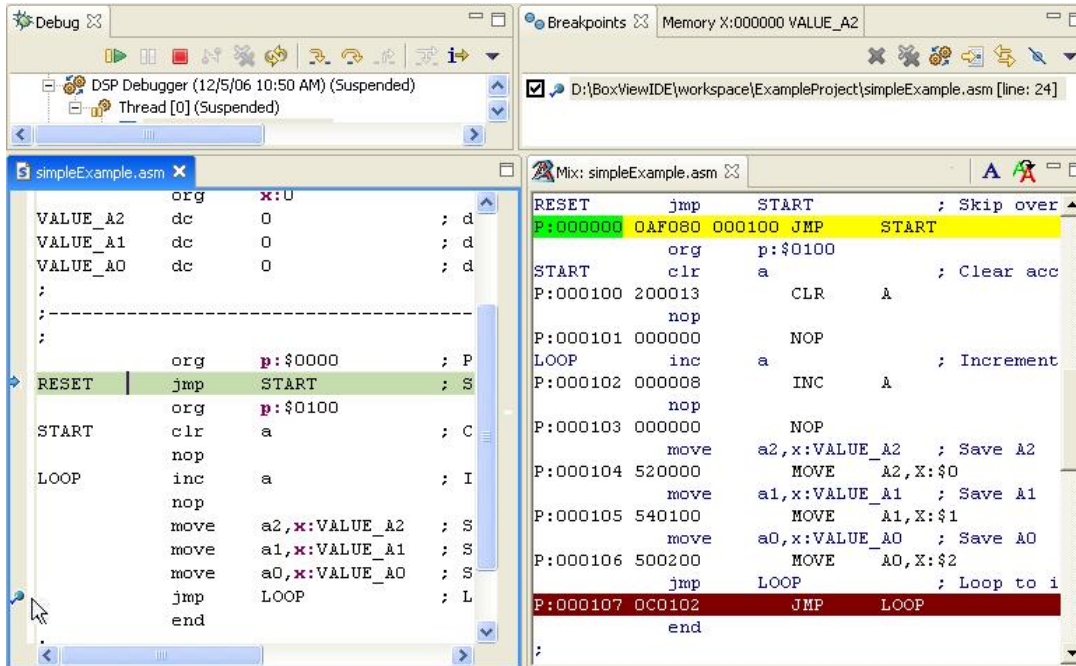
Debug ☒

DSP Debugger (12/5/06 10:50 AM) (Suspended)
Thread [0] (Suspended)

Breakpoints ☒ Memory X:000000 VALUE_A2

D:\BoxViewIDE\workspace\ExampleProject\simpleExample.asm [line: 24]

simpleExample.asm ✕

| | | | |
|---|---|---|---|
| | org | x:0 | |
| VALUE_A2 | dc | 0 | ; d |
| VALUE_A1 | dc | 0 | ; d |
| VALUE_A0 | dc | 0 | ; d |
| ; | | | |
| ;------------------------------------------- | | | |
| ; | | | |
| | org | p:$0000 | ; P |
| RESET | jmp | START | ; S |
| | org | p:$0100 | |
| START | clr | a | ; C |
| | nop | | |
| LOOP | inc | a | ; I |
| | nop | | |
| | move | a2,x:VALUE_A2 | ; S |
| | move | a1,x:VALUE_A1 | ; S |
| | move | a0,x:VALUE_A0 | ; S |
| | jmp | LOOP | ; L |
| | end | | |

Mix: simpleExample.asm ☒

RESET jmp START ; Skip over
P:000000 0AF080 000100 JMP START
org p:$0100
START clr a ; Clear acc
P:000100 200013 CLR A
nop
P:000101 000000 NOP
LOOP inc a ; Increment
P:000102 000008 INC A
nop
P:000103 000000 NOP
move a2,x:VALUE_A2 ; Save A2
P:000104 520000 MOVE A2,X:$0
move a1,x:VALUE_A1 ; Save A1
P:000105 540100 MOVE A1,X:$1
move a0,x:VALUE_A0 ; Save A0
P:000106 500200 MOVE A0,X:$2
jmp LOOP ; Loop to i
P:000107 0C0102 JMP LOOP
end
;